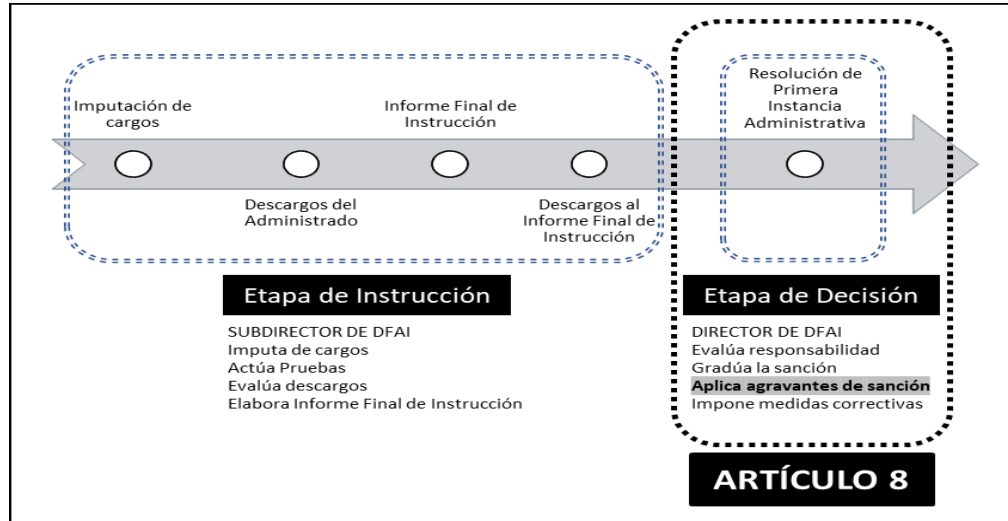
Imputación de cargos

Informe Final de Instrucción

Resolución de Primera Instancia Administrativa

Descargos del Administrado

Descargos al Informe Final de Instrucción

Etapa de Instrucción

SUBDIRECTOR DE DFAI
Imputa de cargos
Actúa Pruebas
Evalúa descargos
Elabora Informe Final de Instrucción

Etapa de Decisión

DIRECTOR DE DFAI
Evalúa responsabilidad
Gradúa la sanción
Aplica agravantes de sanción
Impone medidas correctivas

ARTÍCULO 8